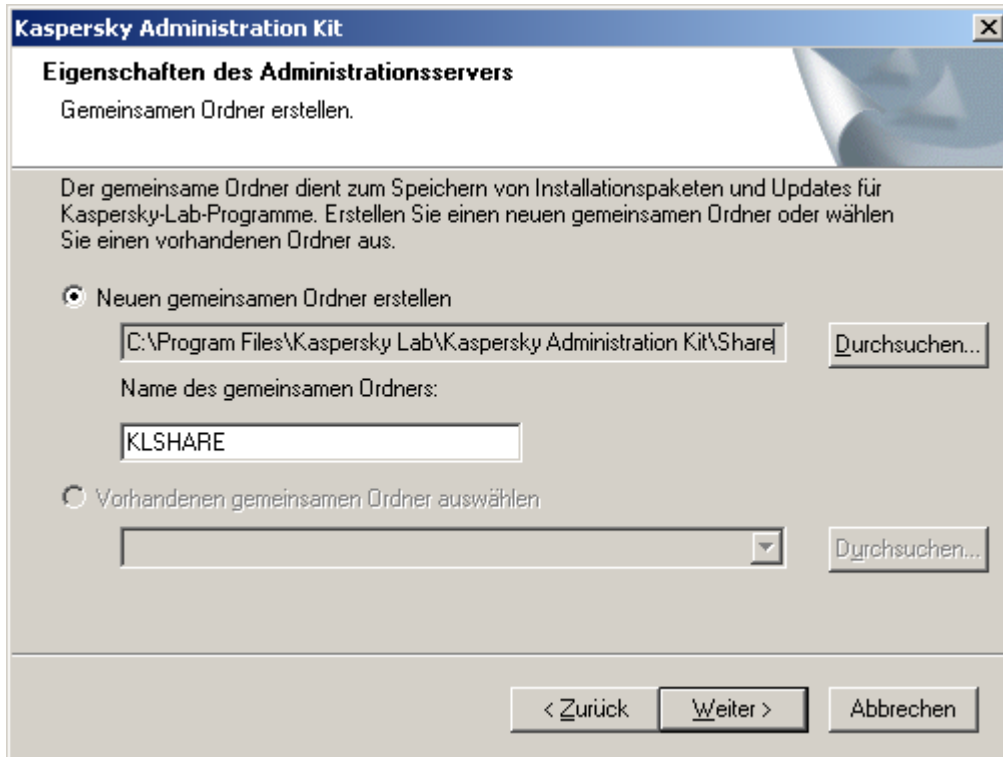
Kaspersky Administration Kit

Eigenschaften des Administrationsservers

Gemeinsamen Ordner erstellen.

Der gemeinsame Ordner dient zum Speichern von Installationspaketen und Updates für Kaspersky-Lab-Programme. Erstellen Sie einen neuen gemeinsamen Ordner oder wählen Sie einen vorhandenen Ordner aus.

Neuen gemeinsamen Ordner erstellen

C:\Program Files\Kaspersky Lab\Kaspersky Administration Kit\Share

Durchsuchen...

Name des gemeinsamen Ordners:

KLSHARE

Vorhandenen gemeinsamen Ordner auswählen

Durchsuchen...

< Zurück

Weiter >

Abbrechen